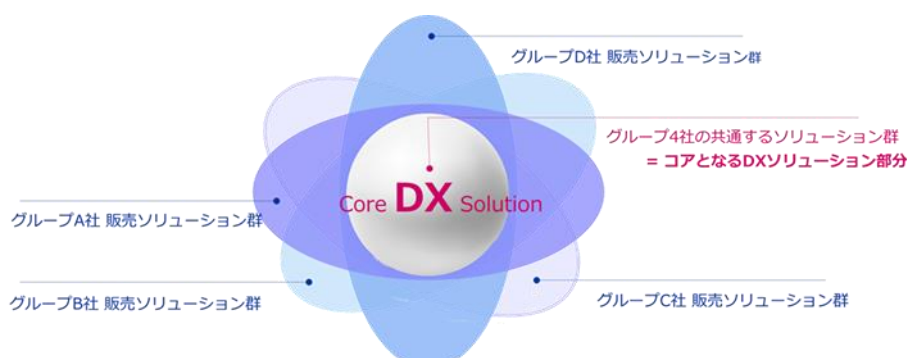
グループD社 販売ソリューション群

グループ4社の共通するソリューション群
= コアとなるDXソリューション部分

Core DX Solution

グループA社 販売ソリューション群

グループB社 販売ソリューション群

グループC社 販売ソリューション群